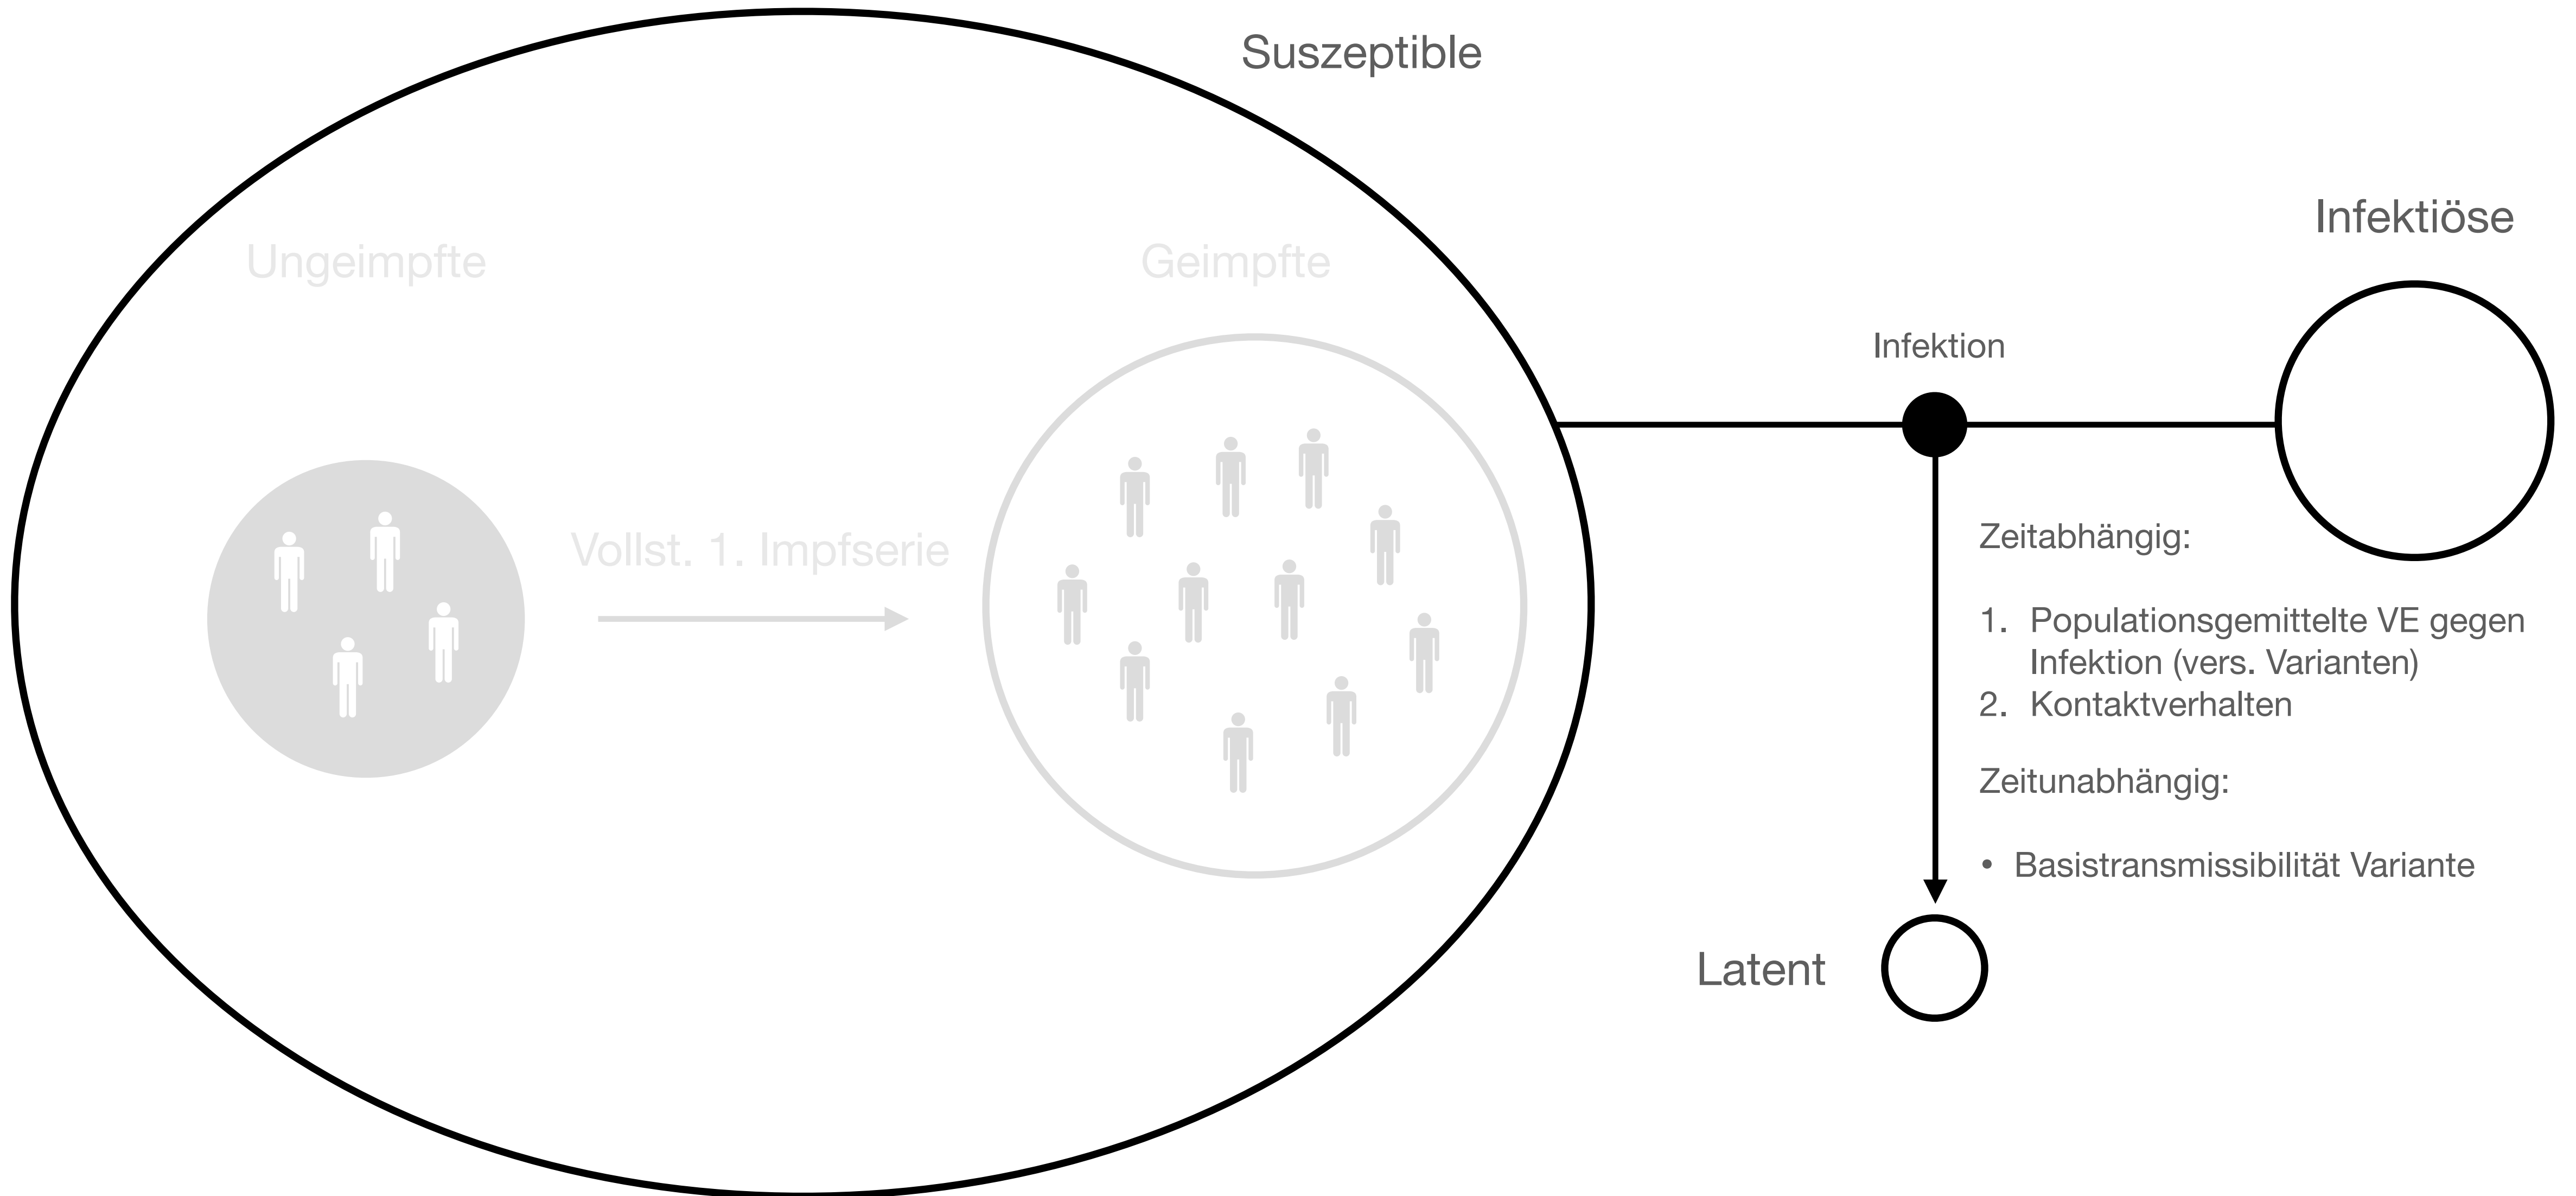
Suszeptible

Ungeimpfte

Geimpfte

Vollst. 1. Impfserie

Infektion

Infektiöse

Zeitabhängig:

1. Populationsgemittelte VE gegen Infektion (vers. Varianten)
2. Kontaktverhalten

Zeitunabhängig:

• Basistransmissibilität Variante

Latent